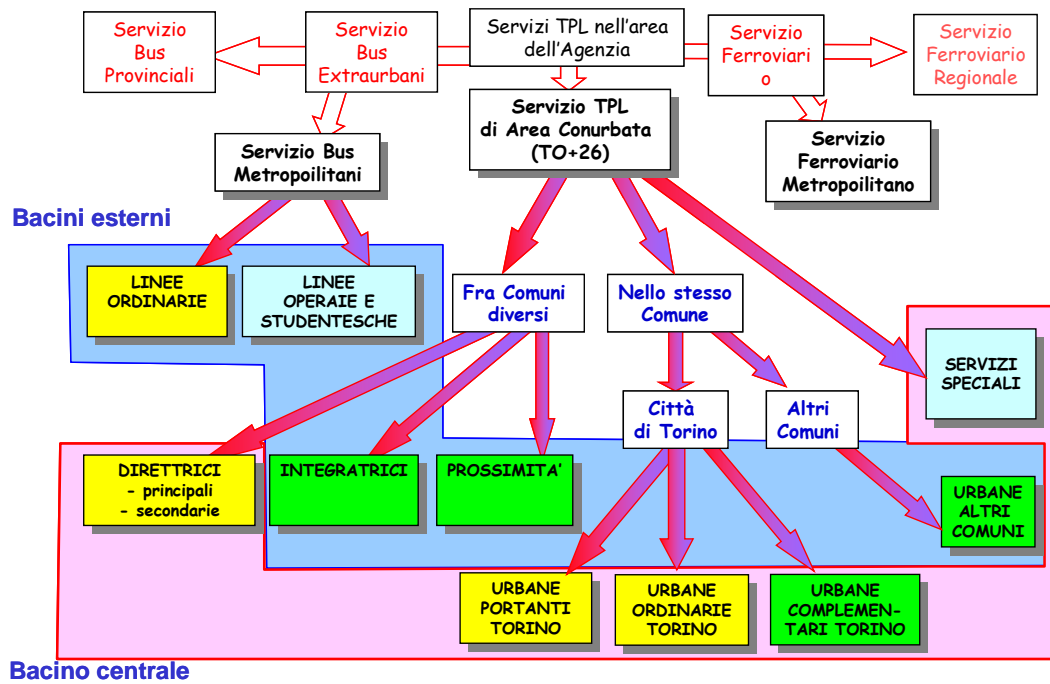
Servizio Bus Provinciali

Servizio Bus Extraurbani

Servizi TPL nell'area dell'Agenzia

Servizio Ferroviari o

Servizio Ferroviario Regionale

Servizio Bus Metropoilitani

Servizio TPL di Area Conurbata (TO+26)

Servizio Ferroviario Metropoilitano

Bacini esterni

LINEE ORDINARIE

LINEE OPERAIE E STUDENTESCHE

Fra Comuni diversi

Nello stesso Comune

SERVIZI SPECIALI

Città di Torino

Altri Comuni

DIRETTRICI
- principali
- secondarie

INTEGRATRICI

PROSSIMITA'

URBANE ALTRI COMUNI

URBANE PORTANTI TORINO

URBANE ORDINARIE TORINO

URBANE COMPLEMENTARI TORINO

Bacino centrale